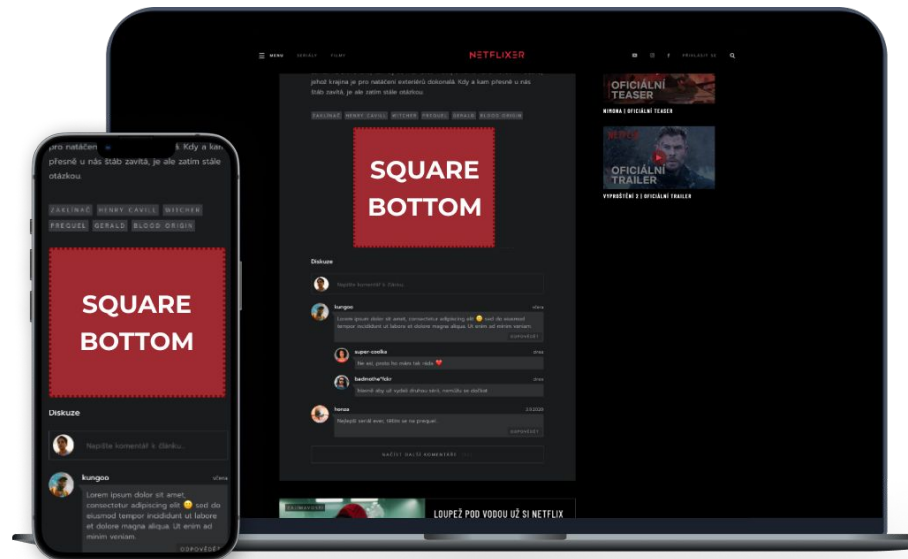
MENU SERIÁLY FILMY NETFLIXER PŘIHLÁSIT SE

jehož krajina je pro natáčení exteriérů dokonalá. Kdy a kam přesně u nás štáb zavítá, je ale zatím stále otázkou.

ZAKLÍNAČ HENRY CAVILL WITCHER PREQUEL GERALD BLOOD ORIGIN

SQUARE BOTTOM

Diskuze

Napište komentář k článku...

kungoo včera
Lorem ipsum dolor sit amet, consectetur adipiscing elit 😊 sed do eiusmod tempor incididunt ut labore et dolore magna aliqua. Ut enim ad minim veniam.
ODPOVĚDĚT

super-coolka dnes
No, ano, to mám též ráda ❤️

badmothe*f.ckr dnes
Škoda aby už vyšel druhou sérii, nemůžu se dočkat

honza 1/1/2020
Nejlepší seriál ever, těším se na prequel
ODPOVĚDĚT

NAČÍST DALŠÍ KOMENTÁŘE

OFICIÁLNÍ TEASER
MIMONA | OFICIÁLNÍ TEASER

OFICIÁLNÍ TRAILER
VYPROŠTĚNÍ 2 | OFICIÁLNÍ TRAILER

ZAJÍMAVOSTI
LOUPEŽ POD VODOU UŽ SI NETFLIX

pro natáčen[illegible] Kdy a kam přesně u nás štáb zavítá, je ale zatím stále otázkou.

ZAKLÍNAČ HENRY CAVILL WITCHER PREQUEL GERALD BLOOD ORIGIN

SQUARE BOTTOM

Diskuze

Napište komentář k článku...

kungoo včera
Lorem ipsum dolor sit amet, consectetur adipiscing elit 😊 sed do eiusmod tempor incididunt ut labore et dolore magna aliqua. Ut enim ad minim veniam.
ODPOVĚDĚT